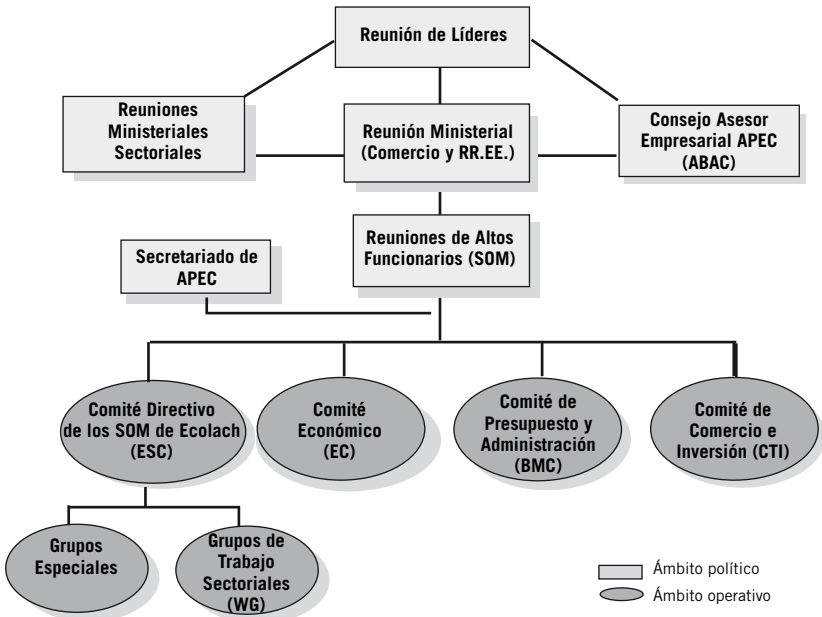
Reunión de Líderes

Reuniones Ministeriales Sectoriales

Reunión Ministerial (Comercio y RR.EE.)

Consejo Asesor Empresarial APEC (ABAC)

Secretariado de APEC

Reuniones de Altos Funcionarios (SOM)

Comité Directivo de los SOM de Ecolach (ESC)

Comité Económico (EC)

Comité de Presupuesto y Administración (BMC)

Comité de Comercio e Inversión (CTI)

Grupos Especiales

Grupos de Trabajo Sectoriales (WG)

Ámbito político

Ámbito operativo